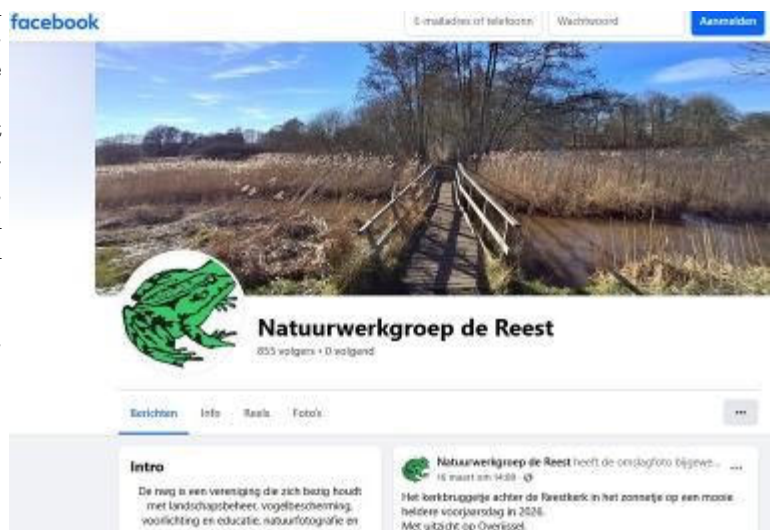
facebook

E-mailadres of telefoon

Wachtwoord

Aanmelden

Natuurwerkgroep de Reest

855 volgers • 0 volgend

Berichten Info Reels Foto's

...

Intro

De nwg is een vereniging die zich bezig houdt met landschapsbeheer, vogelbescherming, voorlichting en educatie, natuurfotografie en

Natuurwerkgroep de Reest heeft de omslagfoto bijgewe...

16 maart om 14:08 ·

...

Het kerkbruggetje achter de Reestkerk in het zonnetje op een mooie heldere voorjaarsdag in 2026.
Met uitzicht op Overijssel.